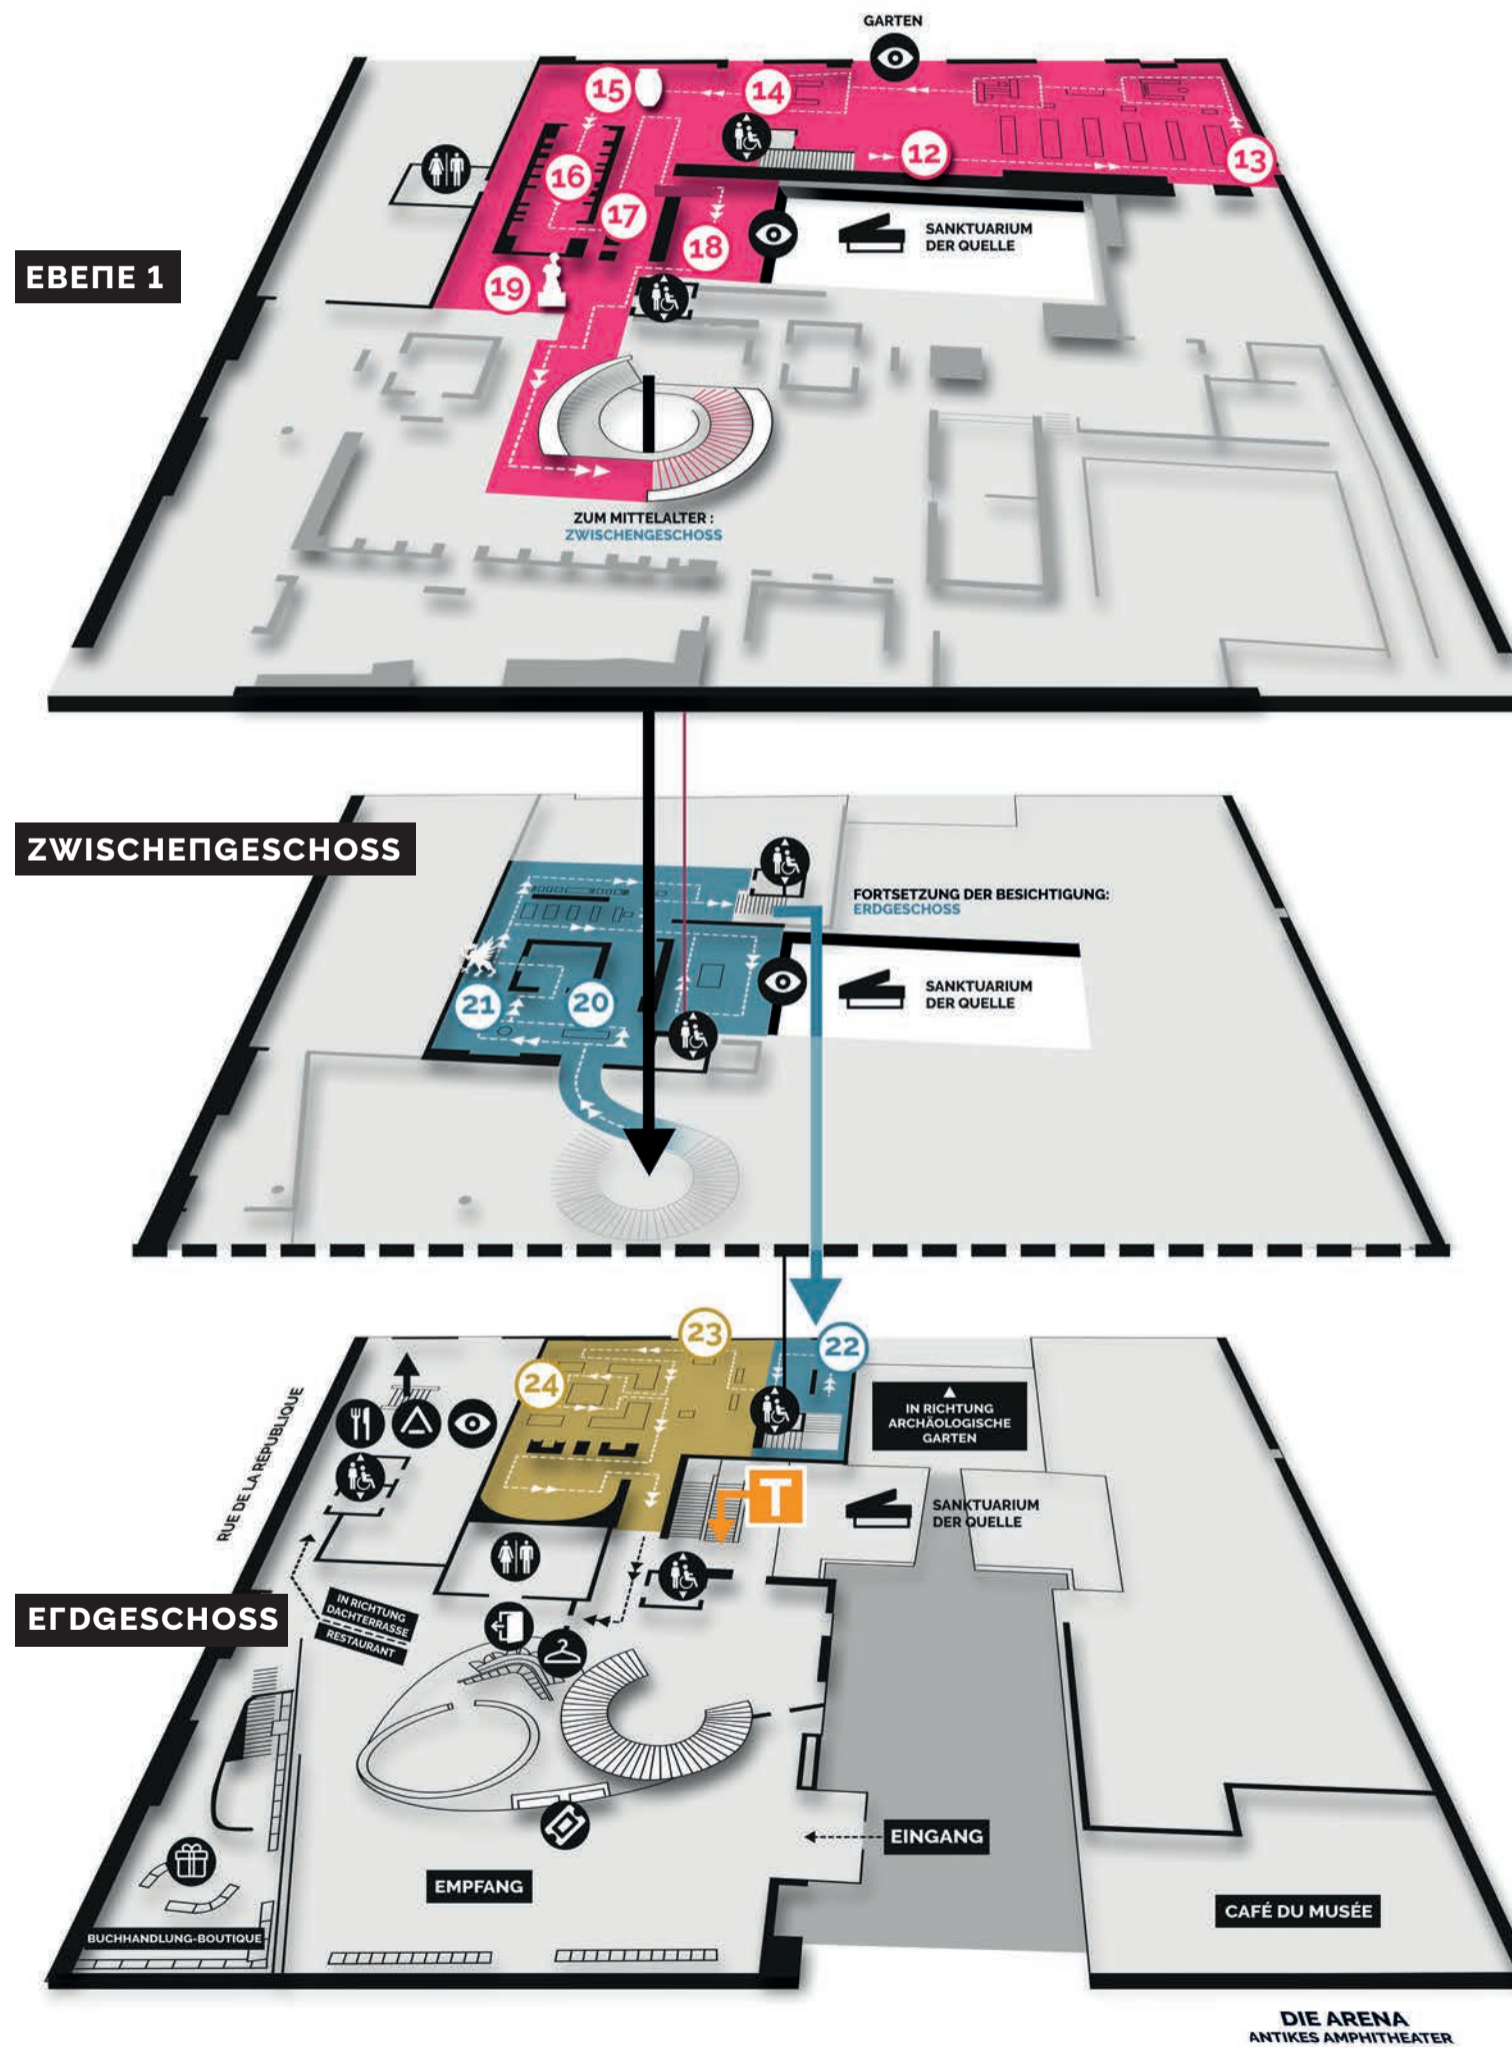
GARTEN

15
14
12
13
16
17
18
19

SANKTUARIUM DER QUELLE

EBEПE 1

ZUM MITTELALTER : ZWISCHENGESCHOSS

ZWISCHEПGESCHOSS

FORTSETZUNG DER BESICHTIGUNG: ERDGESCHOSS

21
20

SANKTUARIUM DER QUELLE

23
22
24

IN RICHTUNG ARCHÄOLOGISCHE GARTEN

RUE DE LA REPUBLIQUE

T

SANKTUARIUM DER QUELLE

EГDGESCHOSS

IN RICHTUNG DACHTERRASSE RESTAURANT

EINGANG

EMPFANG

BUCHHANDLUNG-BOUTIQUE

CAFÉ DU MUSÉE

DIE ARENA
ANTIKES AMPHITHEATER